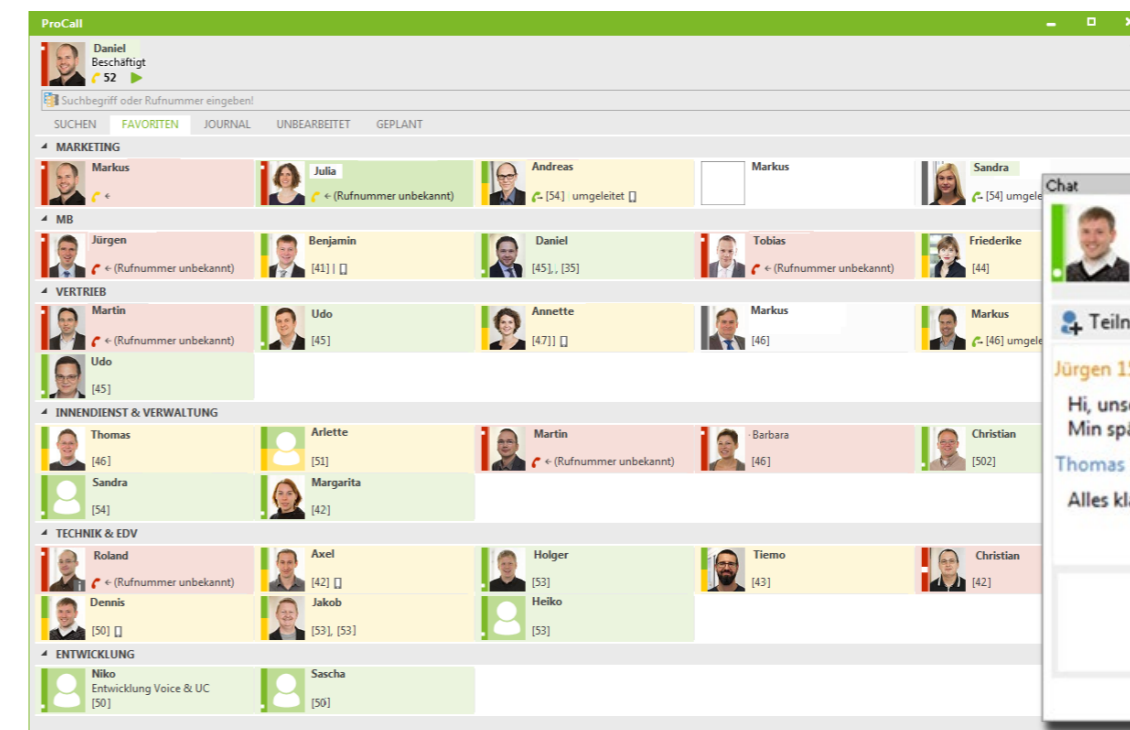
ProCall

Daniel
Beschäftigt
52

Suchbegriff oder Rufnummer eingeben!

SUCHEN FAVORITEN JOURNAL UNBEARBEITET GEPLANT

MARKETING

Markus
←

Julia
← (Rufnummer unbekannt)

Andreas
[54] umgeleitet

Markus

Sandra
[54] umgele

MB

Jürgen
← (Rufnummer unbekannt)

Benjamin
[41] |

Daniel
[45], , [35]

Tobias
← (Rufnummer unbekannt)

Friederike
[44]

VERTRIEB

Martin
← (Rufnummer unbekannt)

Udo
[45]

Annette
[47]]

Markus
[46]

Markus
[46] umgele

Udo
[45]

INNENDIENST & VERWALTUNG

Thomas
[46]

Arlette
[51]

Martin
← (Rufnummer unbekannt)

Barbara
[46]

Christian
[502]

Sandra
[54]

Margarita
[42]

TECHNIK & EDV

Roland
← (Rufnummer unbekannt)

Axel
[42]

Holger
[53]

Tiemo
[43]

Christian
[42]

Dennis
[50]

Jakob
[53], [53]

Heiko
[53]

ENTWICKLUNG

Niko
Entwicklung Voice & UC
[50]

Sascha
[50]

Chat

Teiln

Jürgen 1

Hi, unse
Min spä

Thomas

Alles kl